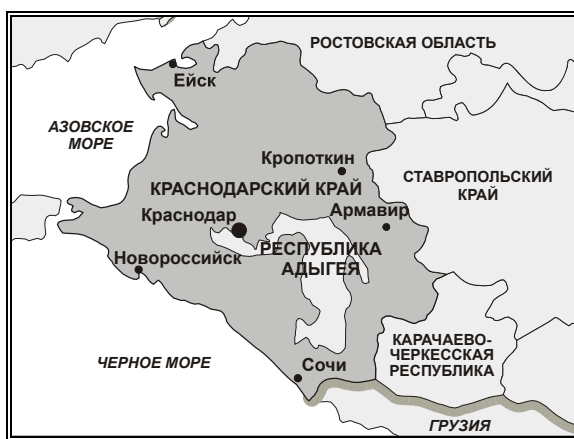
РОСТОВСКАЯ ОБЛАСТЬ

Ейск

АЗОВСКОЕ МОРЕ

Кропоткин

КРАСНОДАРСКИЙ КРАЙ

СТАВРОПОЛЬСКИЙ КРАЙ

Краснодар

Армавир

Новороссийск

РЕСПУБЛИКА АДЫГЕЯ

КАРАЧАЕВО-ЧЕРКЕССКАЯ РЕСПУБЛИКА

ЧЕРНОЕ МОРЕ

Сочи

ГРУЗИЯ